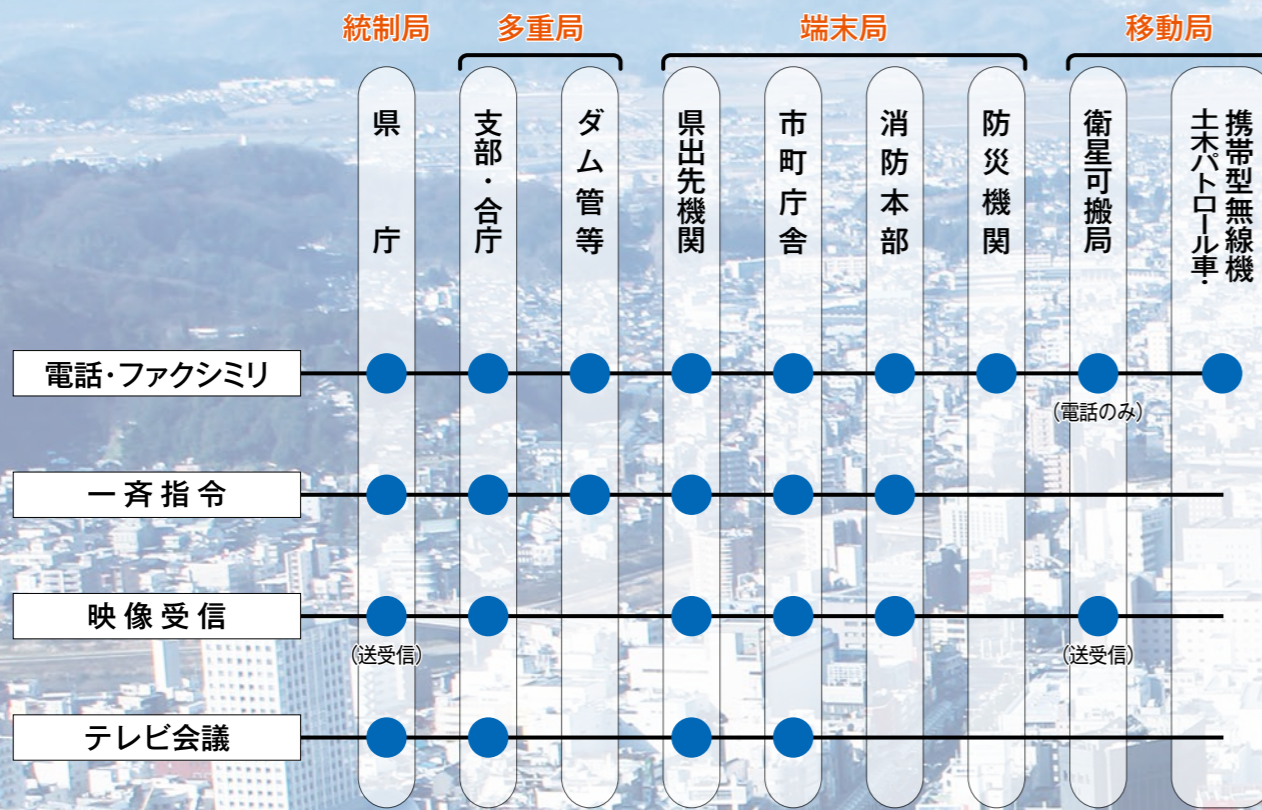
統制局

多重局

端末局

移動局

県庁

支部・合庁

ダム管等

県出先機関

市町庁舎

消防本部

防災機関

衛星可搬局

携帯型無線機
土木パトロール車・

電話・ファクシミリ

（電話のみ）

一斉指令

映像受信

（送受信）

（送受信）

テレビ会議